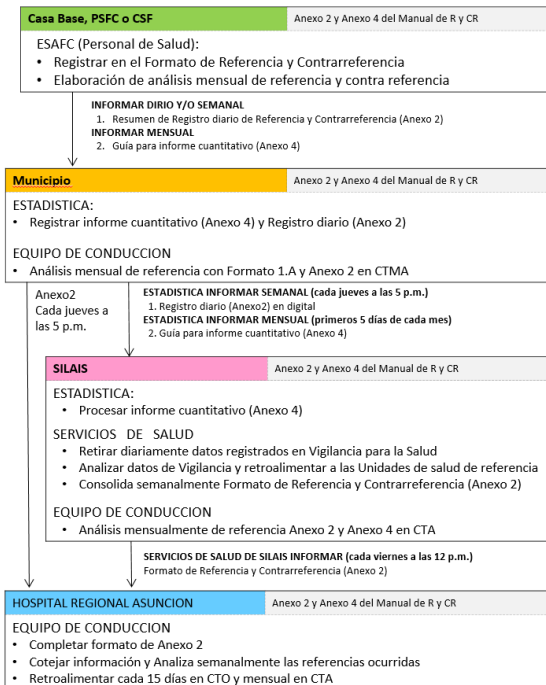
Casa Base, PSFC o CSF
Anexo 2 y Anexo 4 del Manual de R y CR

ESAFC (Personal de Salud):
• Registrar en el Formato de Referencia y Contrarreferencia
• Elaboración de análisis mensual de referencia y contra referencia

INFORMAR DIARIO Y/O SEMANAL
1. Resumen de Registro diario de Referencia y Contrarreferencia (Anexo 2)
INFORMAR MENSUAL
2. Guía para informe cuantitativo (Anexo 4)

Municipio
Anexo 2 y Anexo 4 del Manual de R y CR

ESTADISTICA:
• Registrar informe cuantitativo (Anexo 4) y Registro diario (Anexo 2)

EQUIPO DE CONDUCCION
• Análisis mensual de referencia con Formato 1.A y Anexo 2 en CTMA

Anexo2 Cada jueves a las 5 p.m.

ESTADISTICA INFORMAR SEMANAL (cada jueves a las 5 p.m.)
1. Registro diario (Anexo2) en digital
ESTADISTICA INFORMAR MENSUAL (primeros 5 días de cada mes)
2. Guía para informe cuantitativo (Anexo 4)

SILAIS
Anexo 2 y Anexo 4 del Manual de R y CR

ESTADISTICA:
• Procesar informe cuantitativo (Anexo 4)

SERVICIOS DE SALUD
• Retirar diariamente datos registrados en Vigilancia para la Salud
• Analizar datos de Vigilancia y retroalimentar a las Unidades de salud de referencia
• Consolida semanalmente Formato de Referencia y Contrarreferencia (Anexo 2)

EQUIPO DE CONDUCCION
• Análisis mensualmente de referencia Anexo 2 y Anexo 4 en CTA

SERVICIOS DE SALUD DE SILAIS INFORMAR (cada viernes a las 12 p.m.)
Formato de Referencia y Contrarreferencia (Anexo 2)

HOSPITAL REGIONAL ASUNCION
Anexo 2 y Anexo 4 del Manual de R y CR

EQUIPO DE CONDUCCION
• Completar formato de Anexo 2
• Cotejar información y Analiza semanalmente las referencias ocurridas
• Retroalimentar cada 15 días en CTO y mensual en CTA